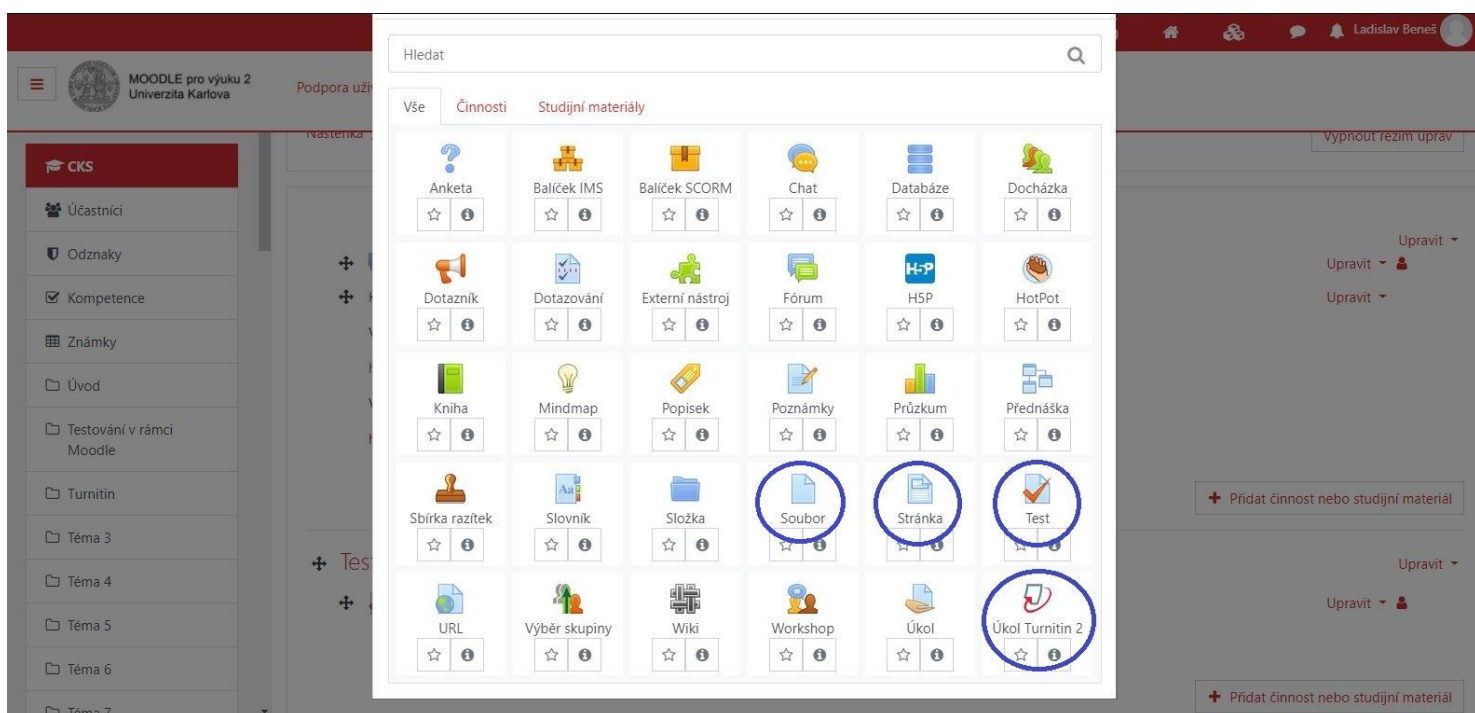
Ladislav Beneš

MOODLE pro výuku 2
Univerzita Karlova

Podpora uži

Nástěnka

Vypnout režim úprav

CKS
Účastníci
Odznaky
Kompetence
Známky
Úvod
Testování v rámci Moodle
Turnitin
Téma 3
Téma 4
Téma 5
Téma 6
Téma 7

Upravit
Upravit
Upravit

+ Přidat činnost nebo studijní materiál

Tes

Upravit
Upravit

+ Přidat činnost nebo studijní materiál

Hledat

Vše | Činnosti | Studijní materiály

Anketa
Balíček IMS
Balíček SCORM
Chat
Databáze
Docházka
Dotazník
Dotazování
Externí nástroj
Fórum
H5P
HotPot
Kniha
Mindmap
Popisek
Poznámky
Průzkum
Přednáška
Sbírka razítek
Slovník
Složka
Soubor
Stránka
Test
URL
Výběr skupiny
Wiki
Workshop
Úkol
Úkol Turnitin 2